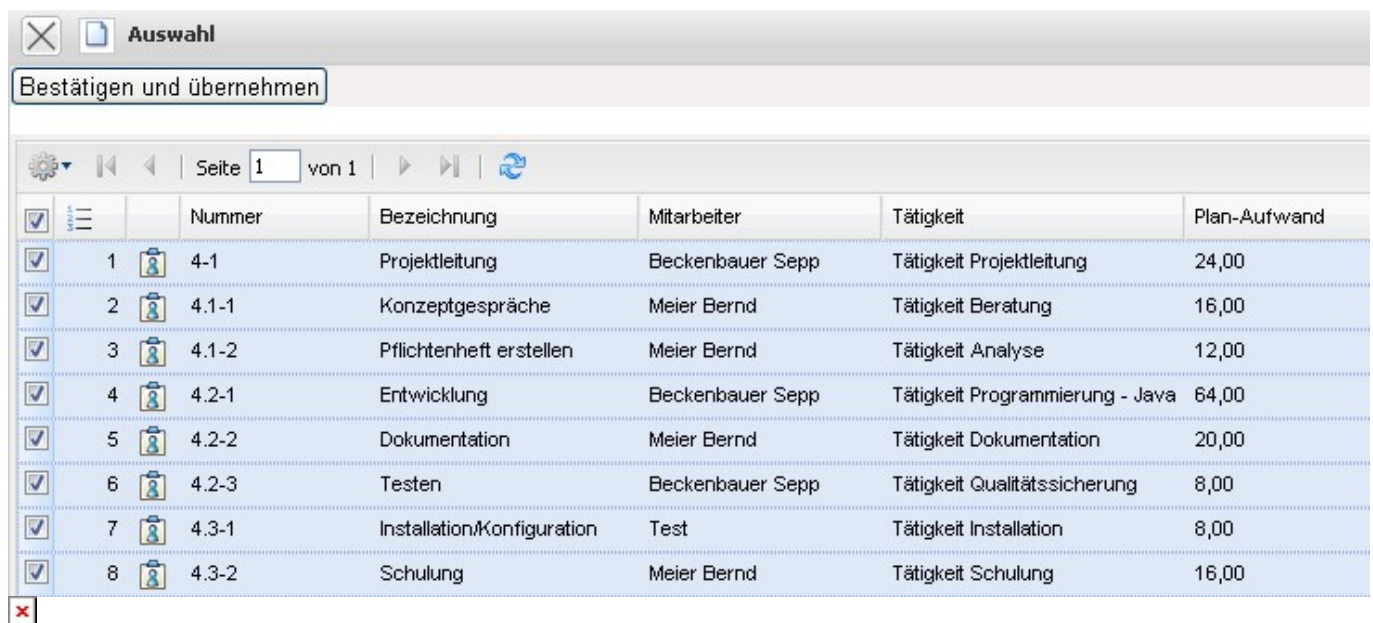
Auswahl

Bestätigen und übernehmen

Seite 1 von 1

| | | | Nummer | Bezeichnung | Mitarbeiter | Tätigkeit | Plan-Aufwand |
|---|---|---|---|---|---|---|---|
| | 1 | | 4-1 | Projektleitung | Beckenbauer Sepp | Tätigkeit Projektleitung | 24,00 |
| | 2 | | 4.1-1 | Konzeptgespräche | Meier Bernd | Tätigkeit Beratung | 16,00 |
| | 3 | | 4.1-2 | Pflichtenheft erstellen | Meier Bernd | Tätigkeit Analyse | 12,00 |
| | 4 | | 4.2-1 | Entwicklung | Beckenbauer Sepp | Tätigkeit Programmierung - Java | 64,00 |
| | 5 | | 4.2-2 | Dokumentation | Meier Bernd | Tätigkeit Dokumentation | 20,00 |
| | 6 | | 4.2-3 | Testen | Beckenbauer Sepp | Tätigkeit Qualitätssicherung | 8,00 |
| | 7 | | 4.3-1 | Installation/Konfiguration | Test | Tätigkeit Installation | 8,00 |
| | 8 | | 4.3-2 | Schulung | Meier Bernd | Tätigkeit Schulung | 16,00 |